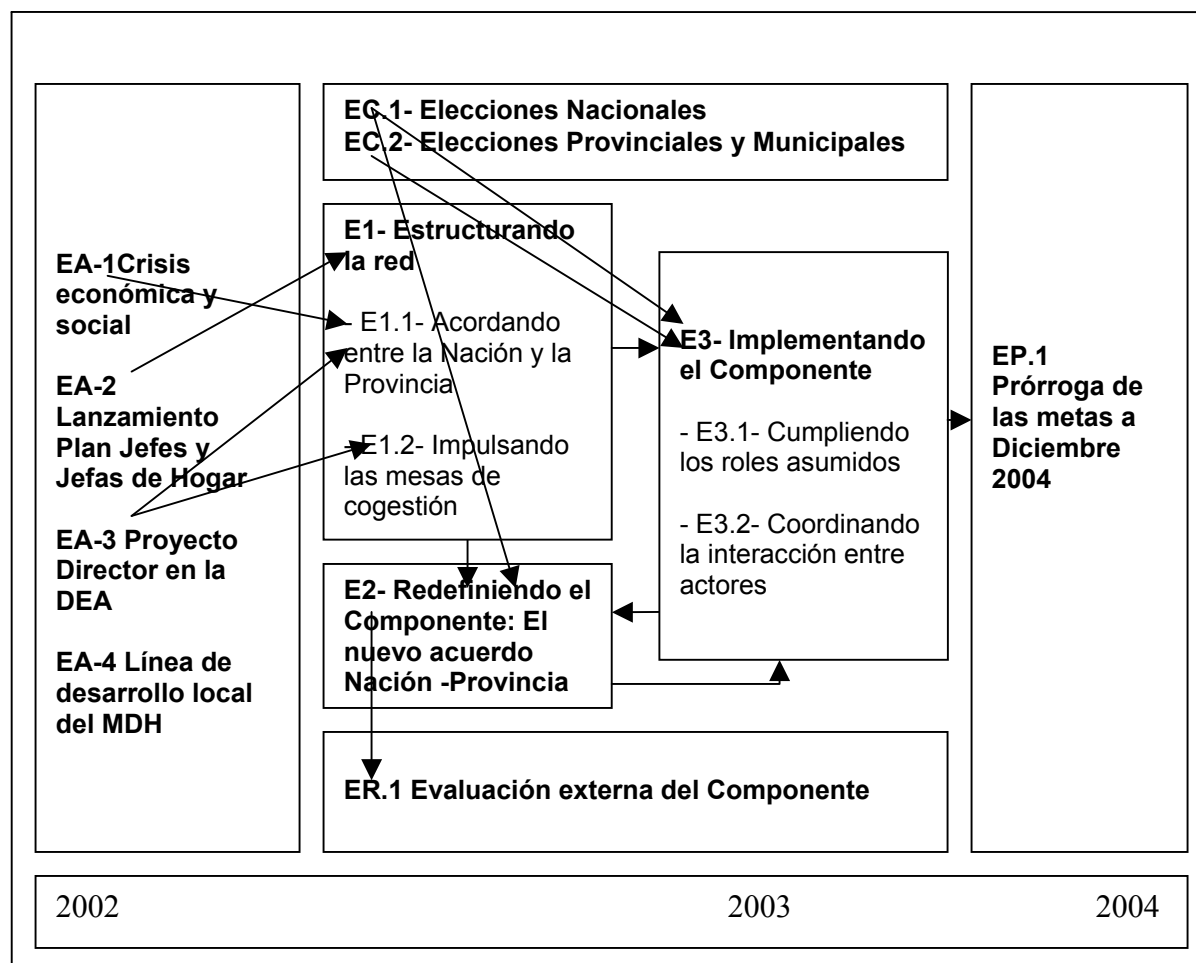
EA-1Crisis económica y social

EA-2 Lanzamiento Plan Jefes y Jefas de Hogar

EA-3 Proyecto Director en la DEA

EA-4 Línea de desarrollo local del MDH

EC.1- Elecciones Nacionales
EC.2- Elecciones Provinciales y Municipales

E1- Estructurando la red

- E1.1- Acordando entre la Nación y la Provincia

- E1.2- Impulsando las mesas de cogestión

E2- Redefiniendo el Componente: El nuevo acuerdo Nación -Provincia

E3- Implementando el Componente

- E3.1- Cumpliendo los roles asumidos

- E3.2- Coordinando la interacción entre actores

ER.1 Evaluación externa del Componente

EP.1 Prórroga de las metas a Diciembre 2004

2002 2003 2004